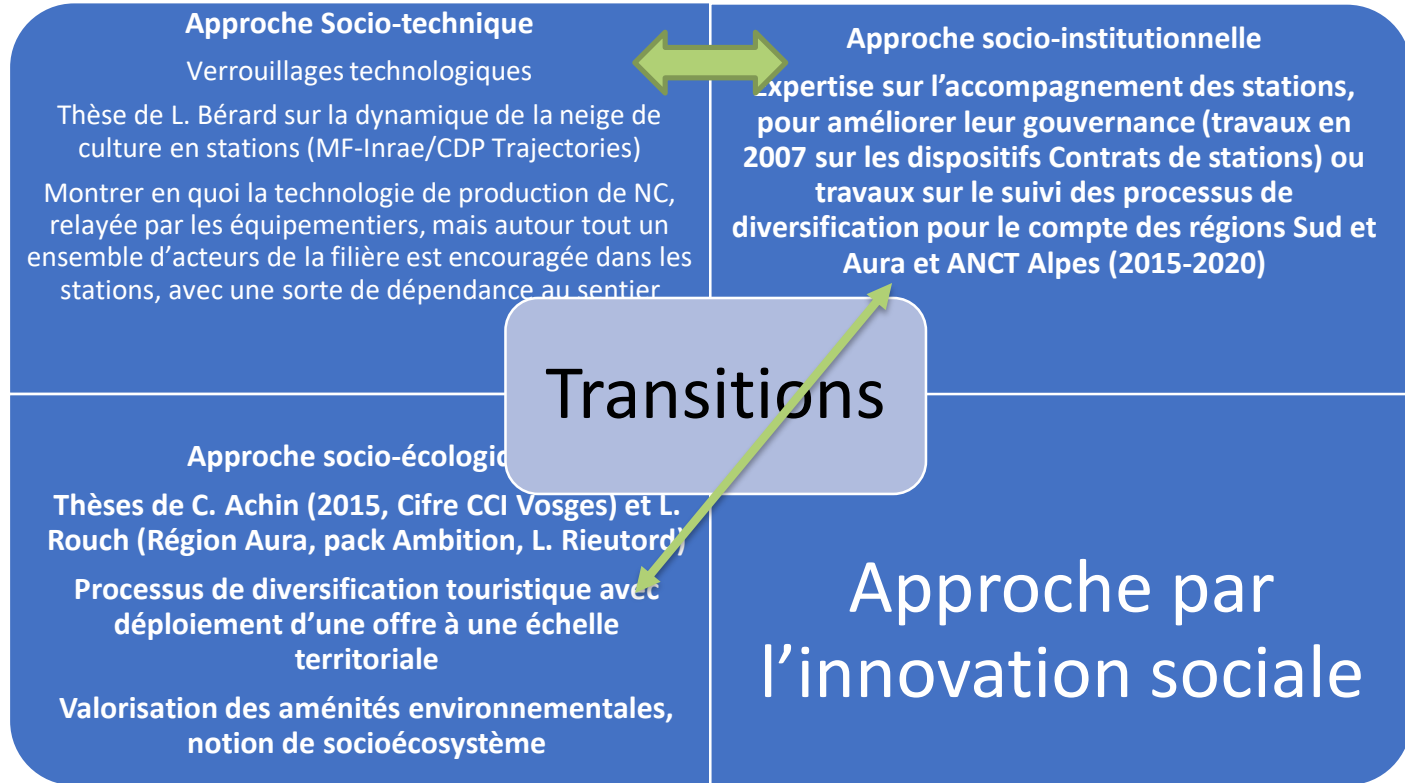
Approche Socio-technique

Verrouillages technologiques

Thèse de L. Bérard sur la dynamique de la neige de culture en stations (MF-Inrae/CDP Trajectories)

Montrer en quoi la technologie de production de NC, relayée par les équipementiers, mais autour tout un ensemble d'acteurs de la filière est encouragée dans les stations, avec une sorte de dépendance au sentier

Approche socio-institutionnelle

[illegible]xpertise sur l'accompagnement des stations, pour améliorer leur gouvernance (travaux en 2007 sur les dispositifs Contrats de stations) ou travaux sur le suivi des processus de diversification pour le compte des régions Sud et Aura et ANCT Alpes (2015-2020)

Transitions

Approche socio-écologi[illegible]

Thèses de C. Achin (2015, Cifre CCI Vosges) et L. Rouch (Région Aura, pack Ambition, L. Rieutord)

Processus de diversification touristique avec déploiement d'une offre à une échelle territoriale

Valorisation des aménités environnementales, notion de socioécosystème

Approche par l'innovation sociale